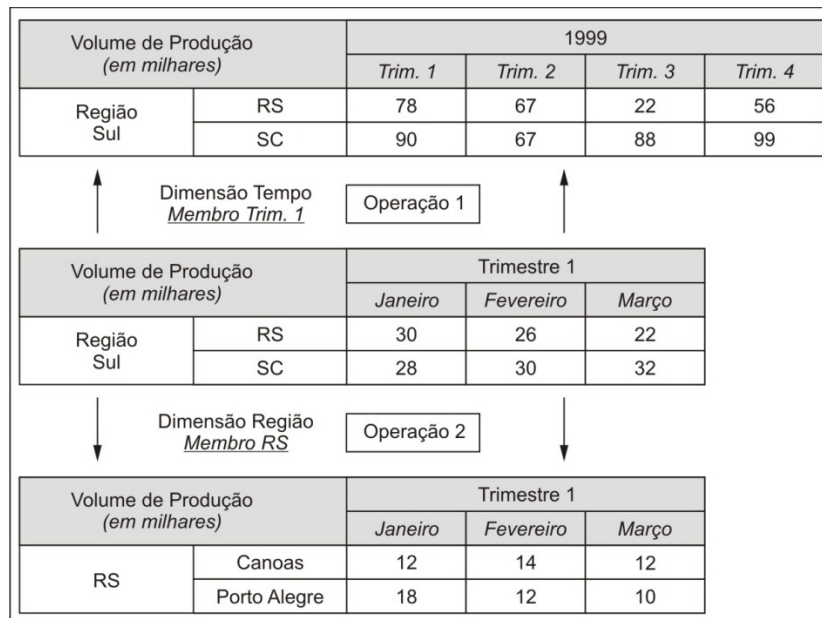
| Volume de Produção *(em milhares)* | | 1999 | | | |
|---|---|---|---|---|---|
| | | *Trim. 1* | *Trim. 2* | *Trim. 3* | *Trim. 4* |
| Região Sul | RS | 78 | 67 | 22 | 56 |
| | SC | 90 | 67 | 88 | 99 |

Dimensão Tempo
*Membro Trim. 1*

Operação 1

| Volume de Produção *(em milhares)* | | Trimestre 1 | | |
|---|---|---|---|---|
| | | *Janeiro* | *Fevereiro* | *Março* |
| Região Sul | RS | 30 | 26 | 22 |
| | SC | 28 | 30 | 32 |

Dimensão Região
*Membro RS*

Operação 2

| Volume de Produção *(em milhares)* | | Trimestre 1 | | |
|---|---|---|---|---|
| | | *Janeiro* | *Fevereiro* | *Março* |
| RS | Canoas | 12 | 14 | 12 |
| | Porto Alegre | 18 | 12 | 10 |